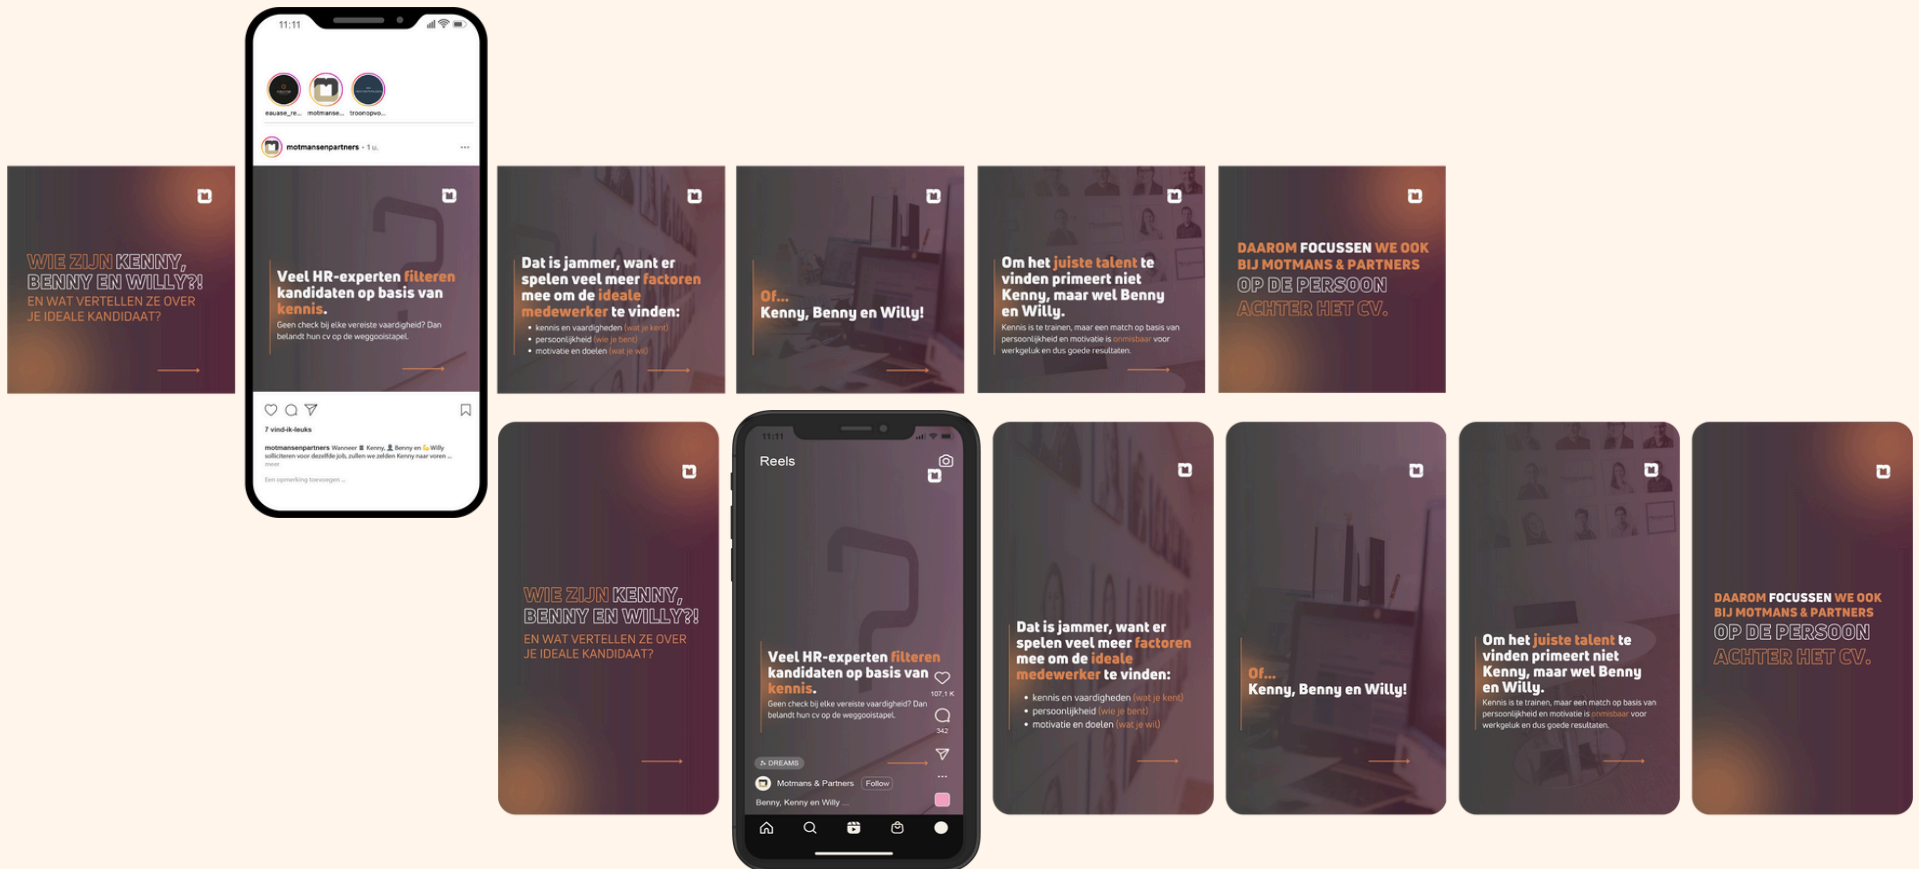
WIE ZIJN KENNY, BENNY EN WILLY?!
EN WAT VERTELLEN ZE OVER JE IDEALE KANDIDAAT?

11:11

eauase_re... motmanse... troonopvo...

motmansenpartners • 1 u.

Veel HR-experten filteren kandidaten op basis van kennis.
Geen check bij elke vereiste vaardigheid? Dan belandt hun cv op de weggooistapel.

7 vind-ik-leuks

motmansenpartners Wanneer Kenny, Benny en Willy solliciteren voor dezelfde job, zullen we zelden Kenny naar voren ... meer

Een opmerking toevoegen ...

Dat is jammer, want er spelen veel meer factoren mee om de ideale medewerker te vinden:
• kennis en vaardigheden (wat je kent)
• persoonlijkheid (wie je bent)
• motivatie en doelen (wat je wil)

Of...
Kenny, Benny en Willy!

Om het juiste talent te vinden primeert niet Kenny, maar wel Benny en Willy.
Kennis is te trainen, maar een match op basis van persoonlijkheid en motivatie is onmisbaar voor werkgeluk en dus goede resultaten.

DAAROM FOCUSSEN WE OOK BIJ MOTMANS & PARTNERS OP DE PERSOON ACHTER HET CV.

WIE ZIJN KENNY, BENNY EN WILLY?!
EN WAT VERTELLEN ZE OVER JE IDEALE KANDIDAAT?

11:11
Reels

Veel HR-experten filteren kandidaten op basis van kennis.
Geen check bij elke vereiste vaardigheid? Dan belandt hun cv op de weggooistapel.

107.1 K
342

DREAMS
Motmans & Partners Follow
Benny, Kenny en Willy ...

Dat is jammer, want er spelen veel meer factoren mee om de ideale medewerker te vinden:
• kennis en vaardigheden (wat je kent)
• persoonlijkheid (wie je bent)
• motivatie en doelen (wat je wil)

Of...
Kenny, Benny en Willy!

Om het juiste talent te vinden primeert niet Kenny, maar wel Benny en Willy.
Kennis is te trainen, maar een match op basis van persoonlijkheid en motivatie is onmisbaar voor werkgeluk en dus goede resultaten.

DAAROM FOCUSSEN WE OOK BIJ MOTMANS & PARTNERS OP DE PERSOON ACHTER HET CV.